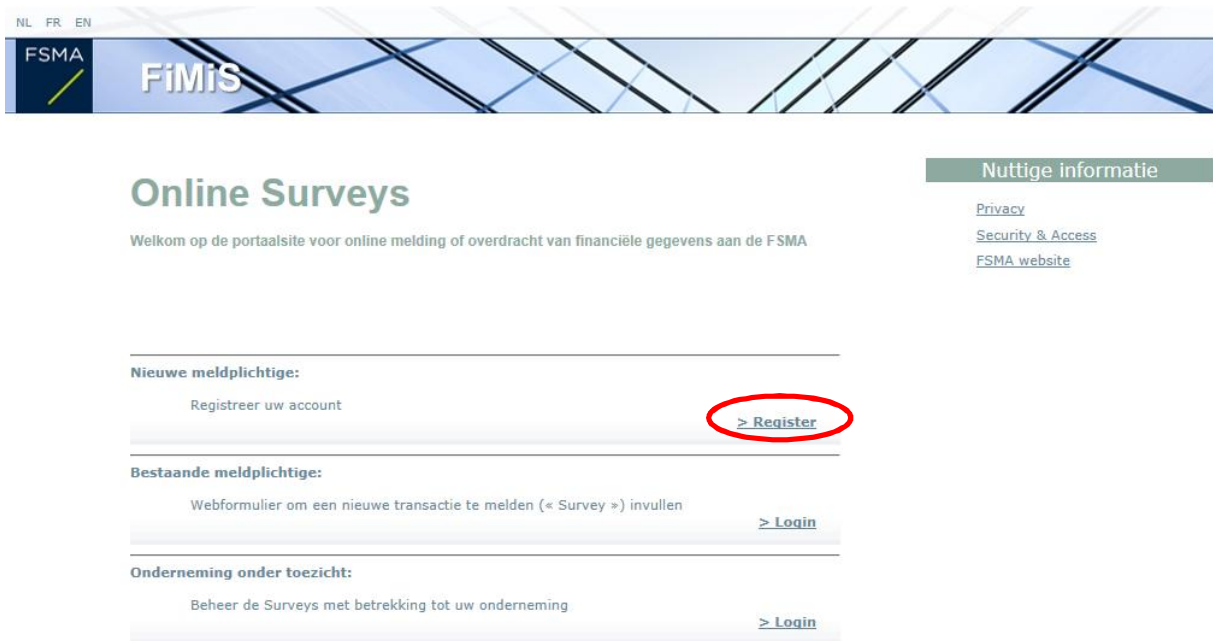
NL FR EN

FSMA

FiMiS

Online Surveys

Welkom op de portaalsite voor online melding of overdracht van financiële gegevens aan de FSMA

Nieuwe meldplichtige:

Registreer uw account

> Register

Bestaande meldplichtige:

Webformulier om een nieuwe transactie te melden (« Survey ») invullen

> Login

Onderneming onder toezicht:

Beheer de Surveys met betrekking tot uw onderneming

> Login

Nuttige informatie

Privacy

Security & Access

FSMA website